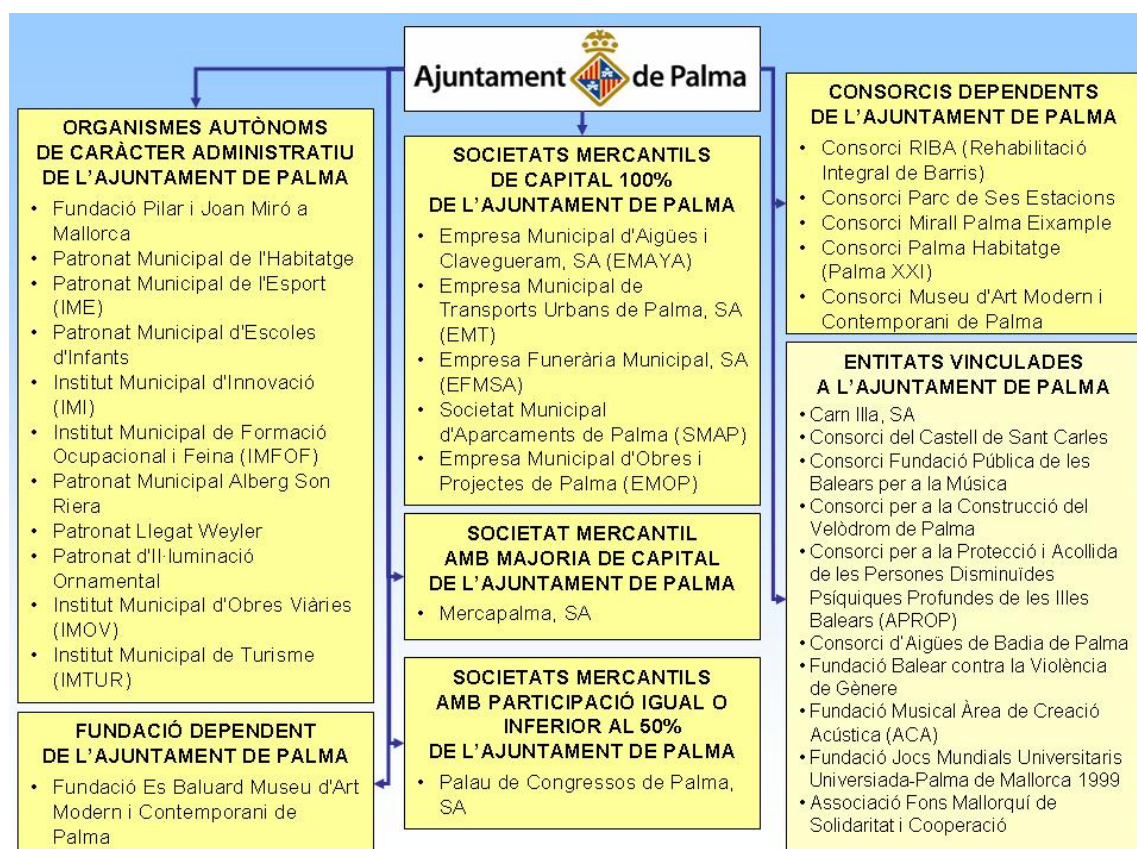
Ajuntament de Palma

ORGANISMES AUTÒNOMS DE CARÀCTER ADMINISTRATIU DE L'AJUNTAMENT DE PALMA
- Fundació Pilar i Joan Miró a Mallorca
- Patronat Municipal de l'Habitatge
- Patronat Municipal de l'Esport (IME)
- Patronat Municipal d'Escoles d'Infants
- Institut Municipal d'Innovació (IMI)
- Institut Municipal de Formació Ocupacional i Feina (IMFOF)
- Patronat Municipal Alberg Son Riera
- Patronat Llegat Weyler
- Patronat d'Il·luminació Ornamental
- Institut Municipal d'Obres Viàries (IMOV)
- Institut Municipal de Turisme (IMTUR)

FUNDACIÓ DEPENDENT DE L'AJUNTAMENT DE PALMA
- Fundació Es Baluard Museu d'Art Modern i Contemporani de Palma

SOCIETATS MERCANTILS DE CAPITAL 100% DE L'AJUNTAMENT DE PALMA
- Empresa Municipal d'Aigües i Clavegueram, SA (EMAYA)
- Empresa Municipal de Transports Urbans de Palma, SA (EMT)
- Empresa Funerària Municipal, SA (EFMSA)
- Societat Municipal d'Aparcaments de Palma (SMAP)
- Empresa Municipal d'Obres i Projectes de Palma (EMOP)

SOCIETAT MERCANTIL AMB MAJORIA DE CAPITAL DE L'AJUNTAMENT DE PALMA
- Mercapalma, SA

SOCIETATS MERCANTILS AMB PARTICIPACIÓ IGUAL O INFERIOR AL 50% DE L'AJUNTAMENT DE PALMA
- Palau de Congressos de Palma, SA

CONSORCIS DEPENDENTS DE L'AJUNTAMENT DE PALMA
- Consorci RIBA (Rehabilitació Integral de Barris)
- Consorci Parc de Ses Estacions
- Consorci Mirall Palma Eixample
- Consorci Palma Habitatge (Palma XXI)
- Consorci Museu d'Art Modern i Contemporani de Palma

ENTITATS VINCULADES A L'AJUNTAMENT DE PALMA
- Carn Illa, SA
- Consorci del Castell de Sant Carles
- Consorci Fundació Pública de les Balears per a la Música
- Consorci per a la Construcció del Velòdrom de Palma
- Consorci per a la Protecció i Acollida de les Persones Disminuïdes Psíquiques Profundes de les Illes Balears (APROP)
- Consorci d'Aigües de Badia de Palma
- Fundació Balear contra la Violència de Gènere
- Fundació Musical Àrea de Creació Acústica (ACA)
- Fundació Jocs Mundials Universitaris Universiada-Palma de Mallorca 1999
- Associació Fons Mallorquí de Solidaritat i Cooperació